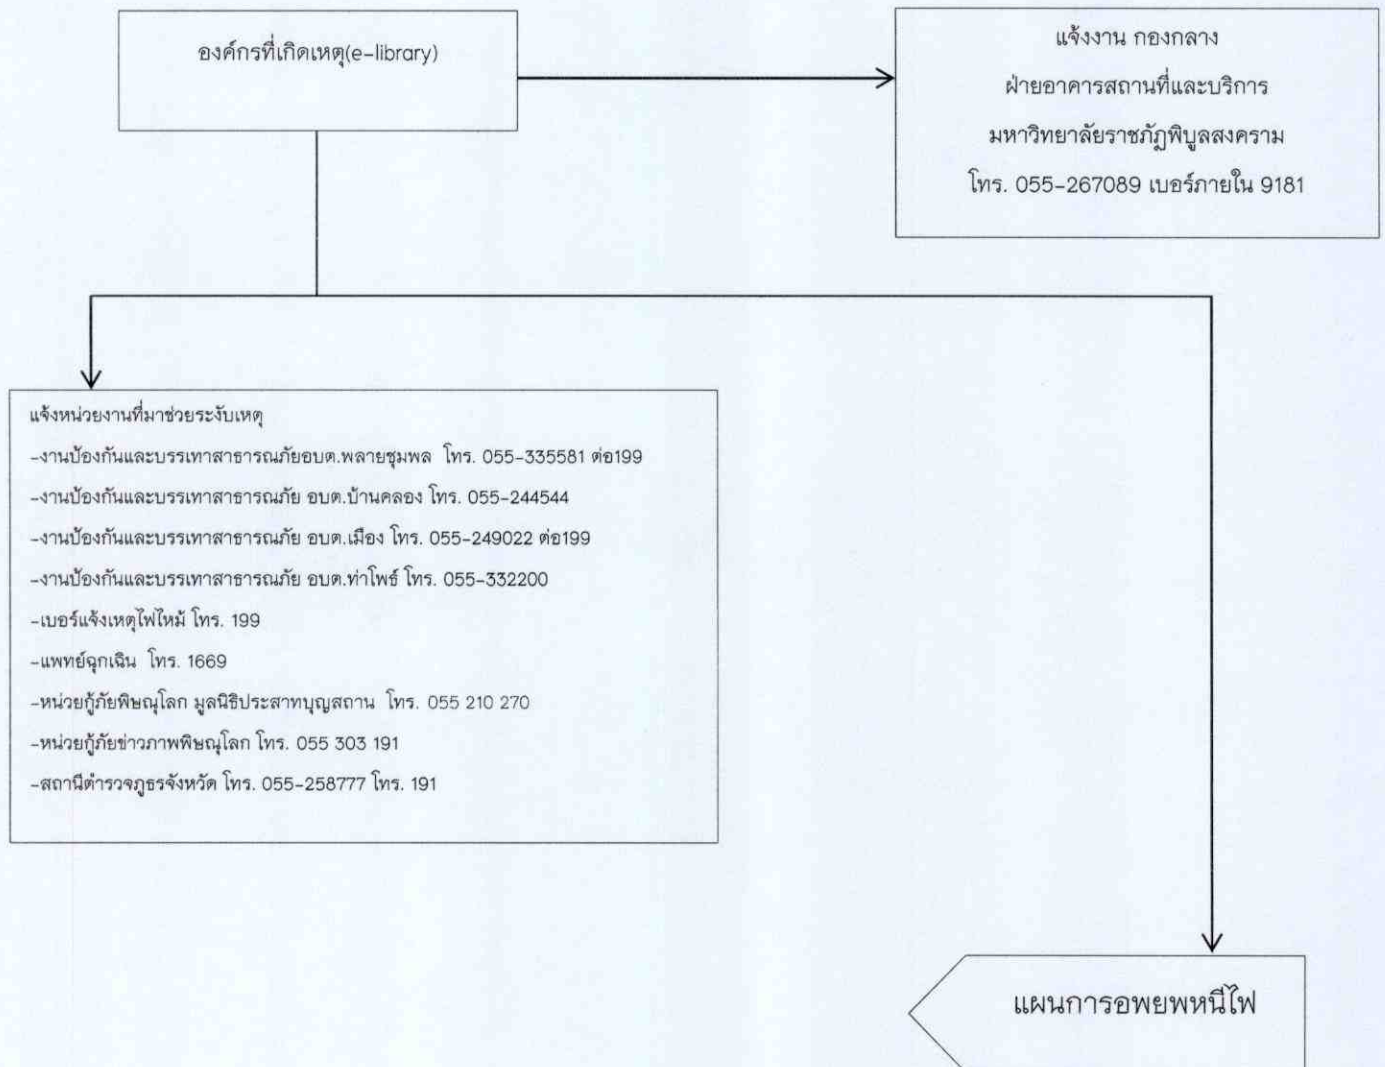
องค์กรที่เกิดเหตุ(e-library)

แจ้งงาน กองกลาง
ฝ่ายอาคารสถานที่และบริการ
มหาวิทยาลัยราชภัฏพิบูลสงคราม
โทร. 055-267089 เบอร์ภายใน 9181

แจ้งหน่วยงานที่มาช่วยระงับเหตุ
-งานป้องกันและบรรเทาสาธารณภัยอบต.พลายชุมพล โทร. 055-335581 ต่อ199
-งานป้องกันและบรรเทาสาธารณภัย อบต.บ้านคลอง โทร. 055-244544
-งานป้องกันและบรรเทาสาธารณภัย อบต.เมือง โทร. 055-249022 ต่อ199
-งานป้องกันและบรรเทาสาธารณภัย อบต.ท่าโพธิ์ โทร. 055-332200
-เบอร์แจ้งเหตุไฟไหม้ โทร. 199
-แพทย์ฉุกเฉิน โทร. 1669
-หน่วยกู้ภัยพิษณุโลก มูลนิธิประสาทบุญสถาน โทร. 055 210 270
-หน่วยกู้ภัยข่าวภาพพิษณุโลก โทร. 055 303 191
-สถานีตำรวจภูธรจังหวัด โทร. 055-258777 โทร. 191

แผนการอพยพหนีไฟ